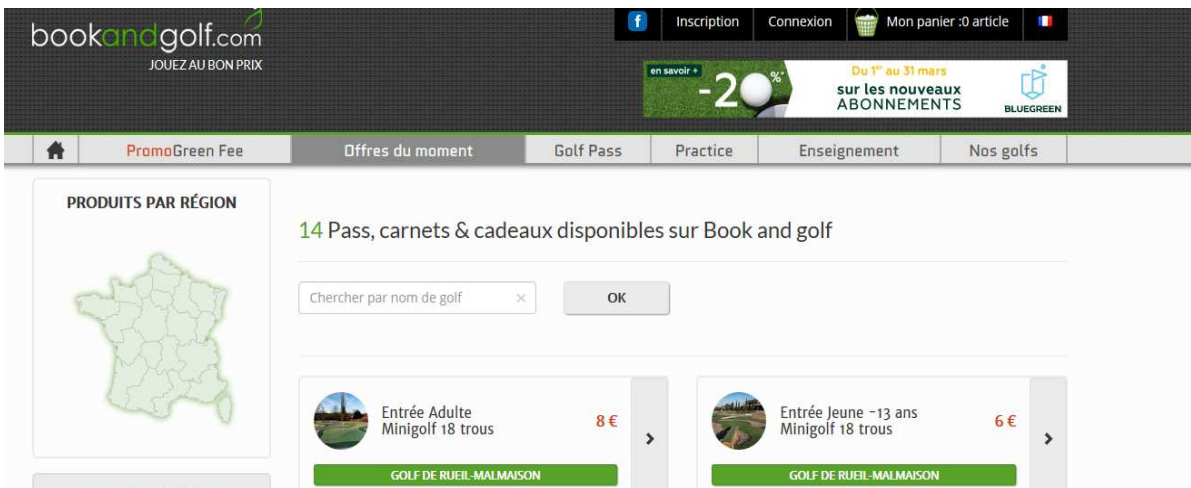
bookandgolf.com
JOUEZ AU BON PRIX

f Inscription Connexion Mon panier :0 article

en savoir + -20% Du 1er au 31 mars sur les nouveaux ABONNEMENTS BLUEGREEN

PromoGreen Fee | Offres du moment | Golf Pass | Practice | Enseignement | Nos golfs

PRODUITS PAR RÉGION

14 Pass, carnets & cadeaux disponibles sur Book and golf

Chercher par nom de golf ×

OK

Entrée Adulte
Minigolf 18 trous
8 €
GOLF DE RUEIL-MALMAISON

Entrée Jeune -13 ans
Minigolf 18 trous
6 €
GOLF DE RUEIL-MALMAISON